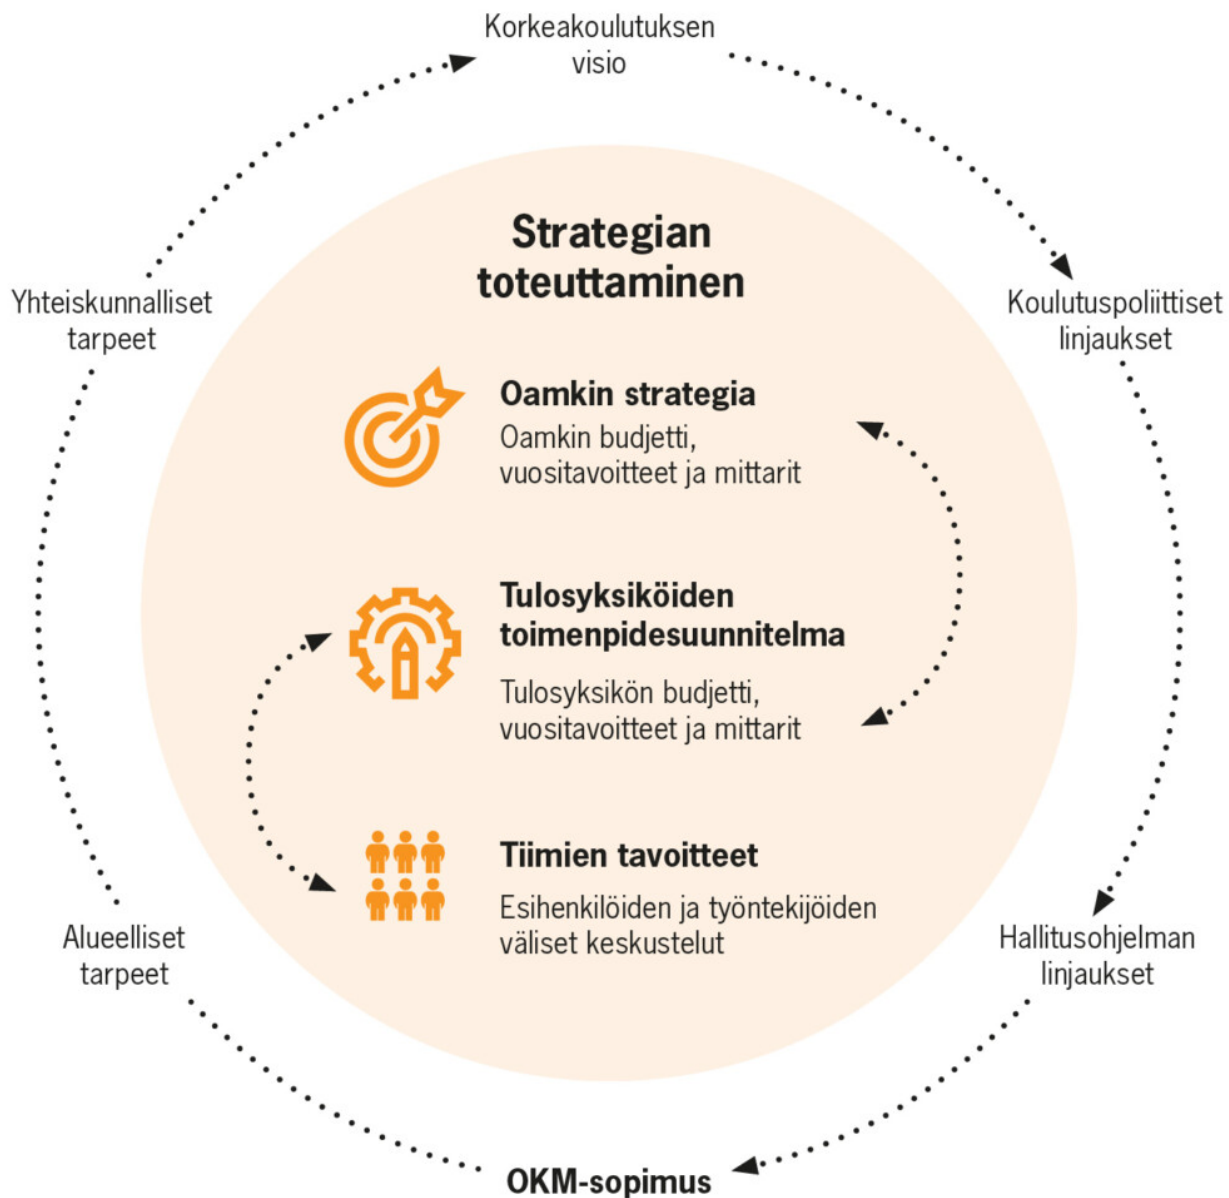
Korkeakoulutuksen visio

Yhteiskunnalliset tarpeet

Koulutuspoliittiset linjaukset

Strategian toteuttaminen

Oamkin strategia

Oamkin budjetti, vuositavoitteet ja mittarit

Tulosyksiköiden toimenpidesuunnitelma

Tulosyksikön budjetti, vuositavoitteet ja mittarit

Tiimien tavoitteet

Esihenkilöiden ja työntekijöiden väliset keskustelut

Alueelliset tarpeet

Hallitusohjelman linjaukset

OKM-sopimus